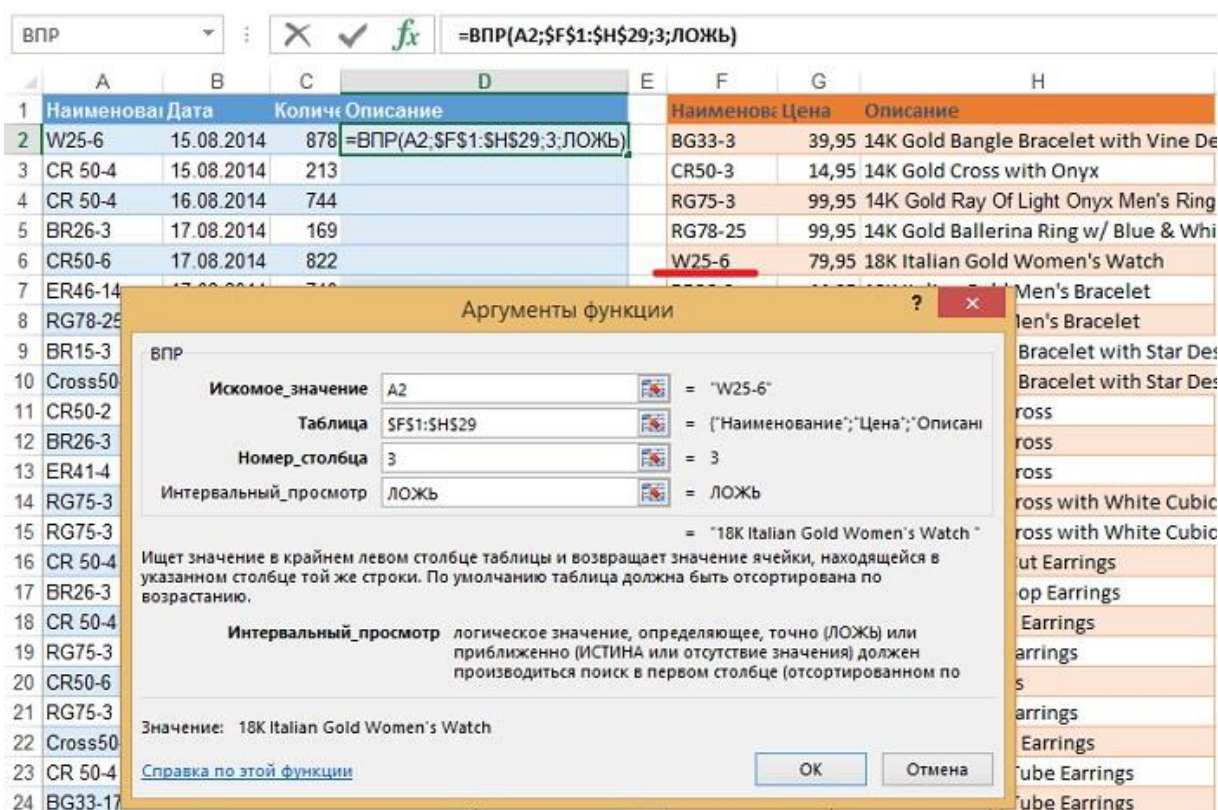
ВПР

=ВПР(A2;$F$1:$H$29;3;ЛОЖЬ)

| | A | B | C | D | E | F | G | H |
|---|---|---|---|---|---|---|---|---|
| 1 | Наименова | Дата | Количе | Описание | | Наименова | Цена | Описание |
| 2 | W25-6 | 15.08.2014 | 878 | =ВПР(A2;$F$1:$H$29;3;ЛОЖЬ) | | BG33-3 | 39,95 | 14K Gold Bangle Bracelet with Vine De |
| 3 | CR 50-4 | 15.08.2014 | 213 | | | CR50-3 | 14,95 | 14K Gold Cross with Onyx |
| 4 | CR 50-4 | 16.08.2014 | 744 | | | RG75-3 | 99,95 | 14K Gold Ray Of Light Onyx Men's Ring |
| 5 | BR26-3 | 17.08.2014 | 169 | | | RG78-25 | 99,95 | 14K Gold Ballerina Ring w/ Blue & Whi |
| 6 | CR50-6 | 17.08.2014 | 822 | | | W25-6 | 79,95 | 18K Italian Gold Women's Watch |
| 7 | ER46-14 | | | | | | | Men's Bracelet |
| 8 | RG78-25 | | | | | | | len's Bracelet |
| 9 | BR15-3 | | | | | | | Bracelet with Star Des |
| 10 | Cross50 | | | | | | | Bracelet with Star Des |
| 11 | CR50-2 | | | | | | | ross |
| 12 | BR26-3 | | | | | | | ross |
| 13 | ER41-4 | | | | | | | ross |
| 14 | RG75-3 | | | | | | | ross with White Cubic |
| 15 | RG75-3 | | | | | | | ross with White Cubic |
| 16 | CR 50-4 | | | | | | | ut Earrings |
| 17 | BR26-3 | | | | | | | op Earrings |
| 18 | CR 50-4 | | | | | | | Earrings |
| 19 | RG75-3 | | | | | | | arrings |
| 20 | CR50-6 | | | | | | | s |
| 21 | RG75-3 | | | | | | | arrings |
| 22 | Cross50 | | | | | | | Earrings |
| 23 | CR 50-4 | | | | | | | ube Earrings |
| 24 | BG33-17 | | | | | | | ube Earrings |

Аргументы функции

ВПР

Искомое_значение A2 = "W25-6"

Таблица $F$1:$H$29 = {"Наименование";"Цена";"Описани

Номер_столбца 3 = 3

Интервальный_просмотр ЛОЖЬ = ЛОЖЬ

= "18K Italian Gold Women's Watch "

Ищет значение в крайнем левом столбце таблицы и возвращает значение ячейки, находящейся в указанном столбце той же строки. По умолчанию таблица должна быть отсортирована по возрастанию.

Интервальный_просмотр логическое значение, определяющее, точно (ЛОЖЬ) или приближенно (ИСТИНА или отсутствие значения) должен производиться поиск в первом столбце (отсортированном по

Значение: 18K Italian Gold Women's Watch

Справка по этой функции

OK Отмена